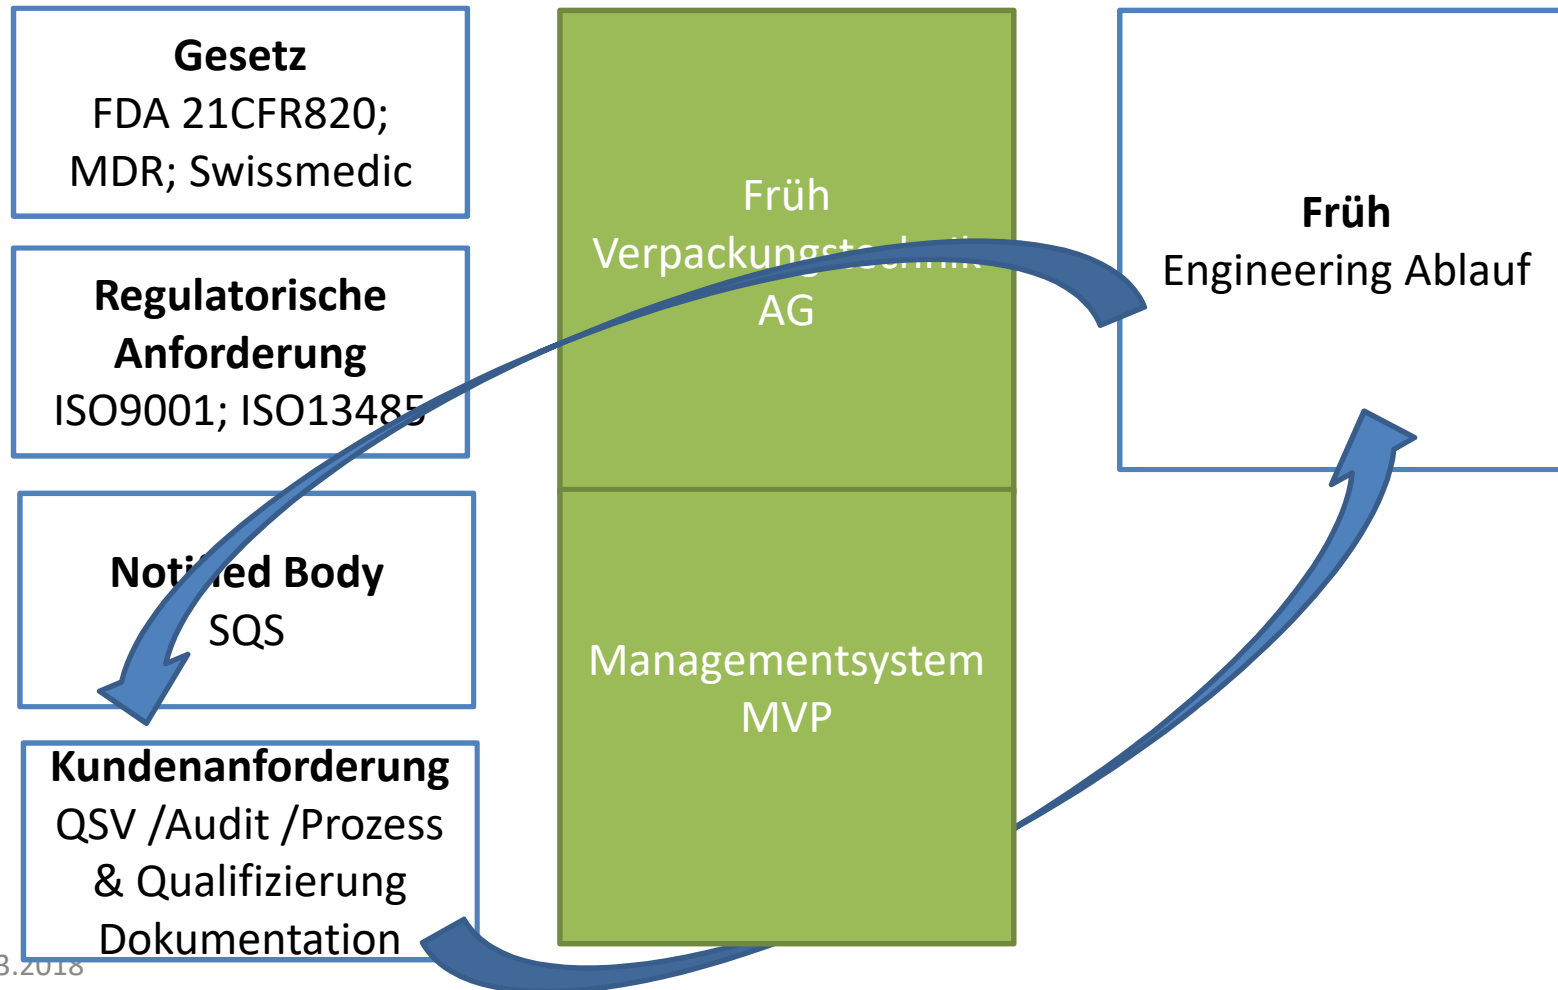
**Gesetz**
FDA 21CFR820; MDR; Swissmedic

**Regulatorische Anforderung**
ISO9001; ISO13485

**Noti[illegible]ed Body**
SQS

**Kundenanforderung**
QSV /Audit /Prozess & Qualifizierung Dokumentation

Früh
Verpackungst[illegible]
AG

Managementsystem
MVP

**Früh**
Engineering Ablauf

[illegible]3.2018